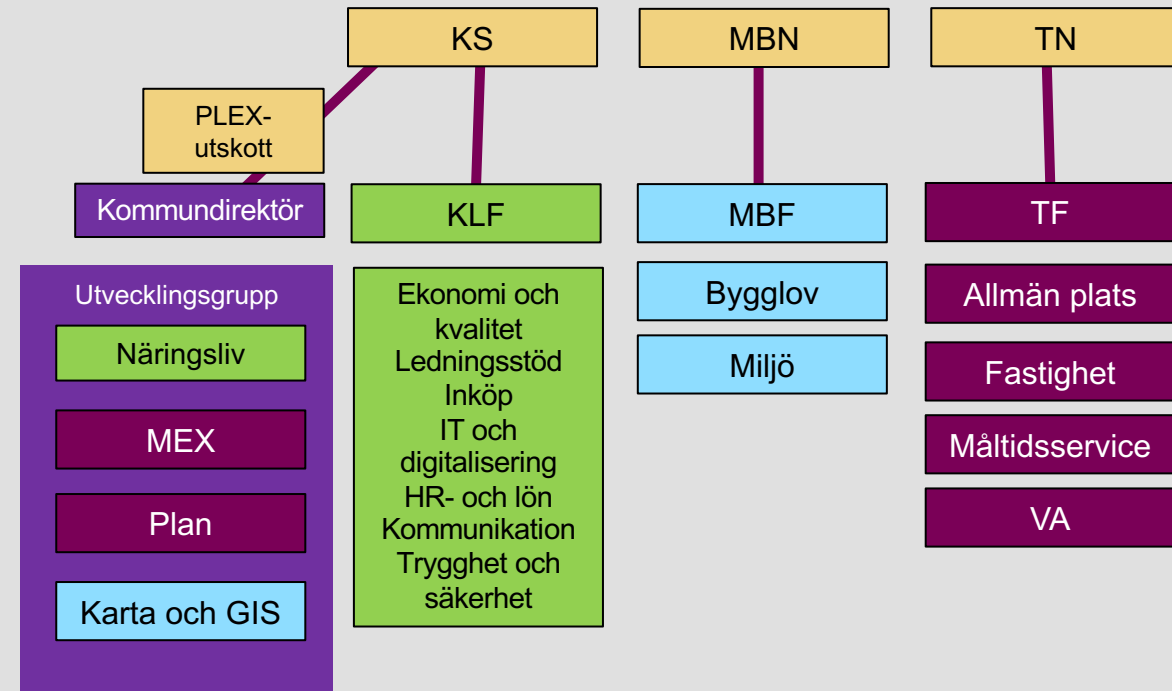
KS

MBN

TN

PLEX-utskott

Kommundirektör

KLF

MBF

TF

Utvecklingsgrupp

Näringsliv

MEX

Plan

Karta och GIS

Ekonomi och kvalitet
Ledningsstöd
Inköp
IT och digitalisering
HR- och lön
Kommunikation
Trygghet och säkerhet

Bygglov

Miljö

Allmän plats

Fastighet

Måltidsservice

VA